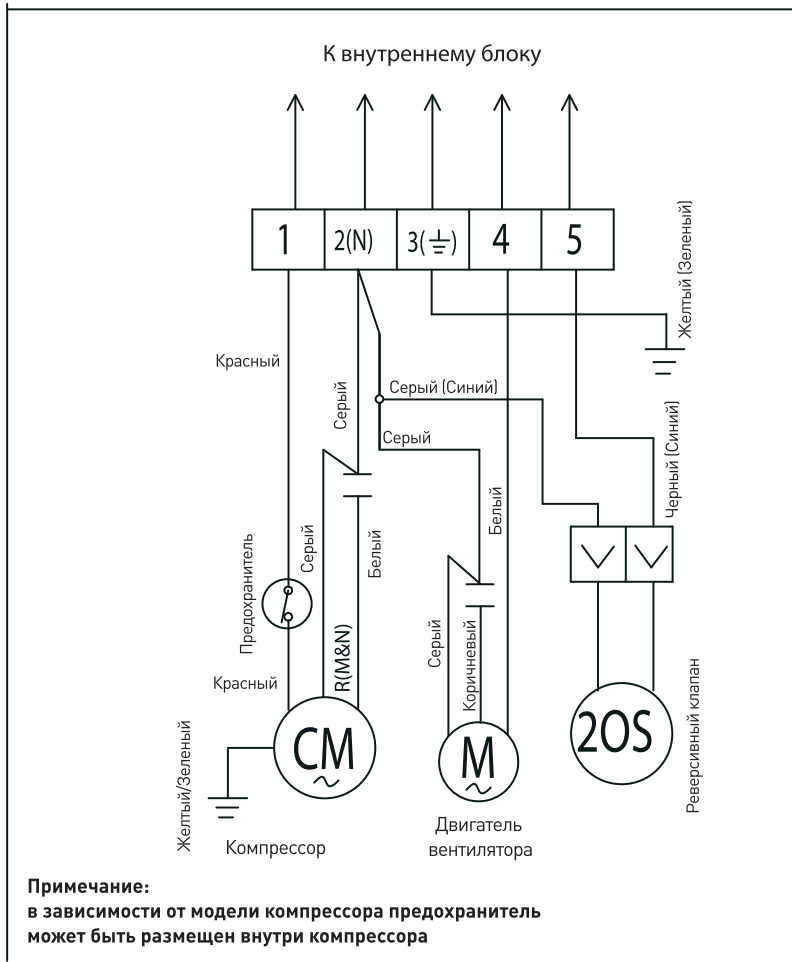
К внутреннему блоку

1
2(N)
3($\frac{\underline{\quad}}{=}$)
4
5

Желтый (Зеленый)

Красный

Серый

Серый (Синий)

Серый

Черный (Синий)

Серый

Белый

Белый

Предохранитель

R(M&N)

Серый

Коричневый

Красный

Реверсивный клапан

Желтый/Зеленый

CM

M

2OS

Компрессор

Двигатель вентилятора

Примечание:
в зависимости от модели компрессора предохранитель может быть размещен внутри компрессора